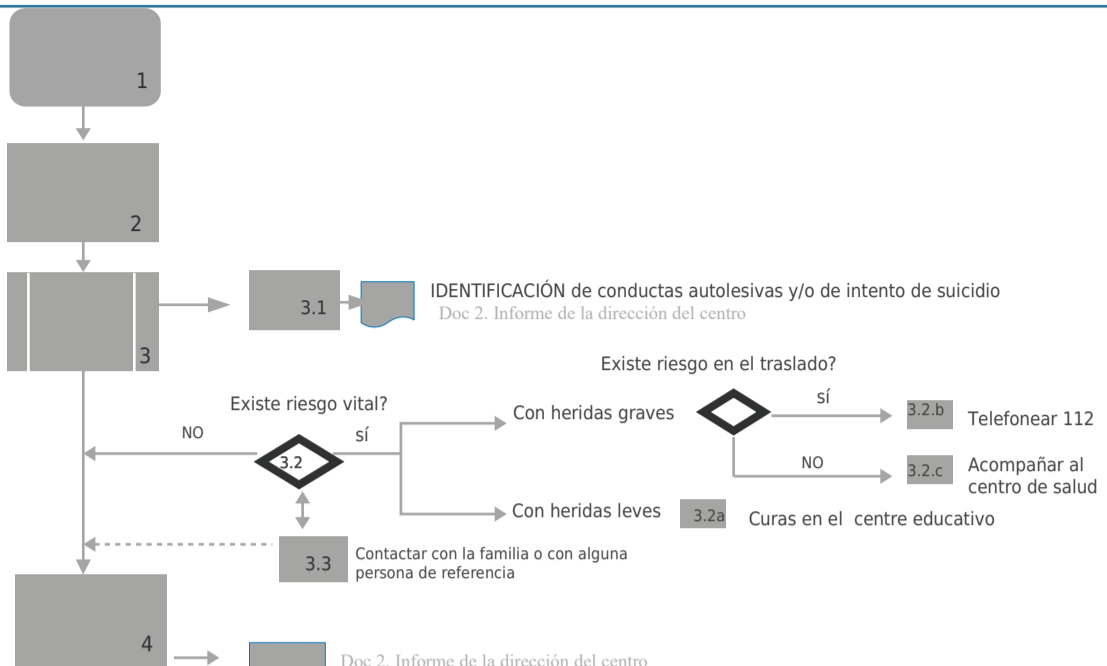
1

2

3

3.1

IDENTIFICACIÓN de conductas autolesivas y/o de intento de suicidio
Doc 2. Informe de la dirección del centro

Existe riesgo en el traslado?

Existe riesgo vital?

NO

sí

3.2

Con heridas graves

sí

3.2.b

Telefonear 112

NO

3.2.c

Acompañar al centro de salud

Con heridas leves

3.2a

Curas en el centre educativo

3.3

Contactar con la familia o con alguna persona de referencia

4

Doc 2. Informe de la dirección del centro